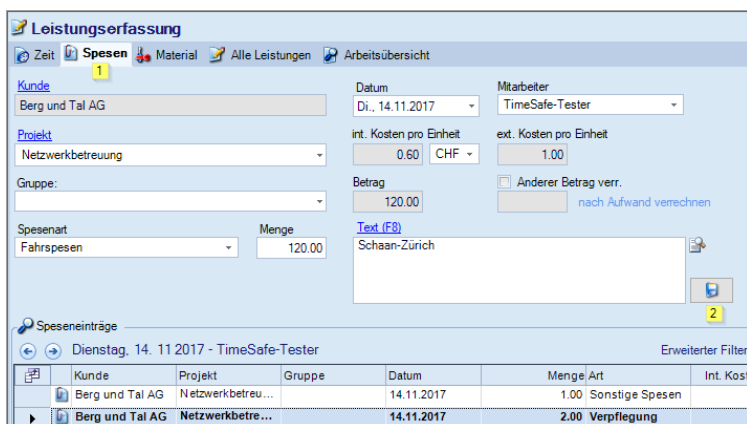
Leistungserfassung

Zeit Spesen Material Alle Leistungen Arbeitsübersicht

1

Kunde
Berg und Tal AG

Datum
Di., 14.11.2017

Mitarbeiter
TimeSafe-Tester

Projekt
Netzwerkbetreuung

int. Kosten pro Einheit
0.60 CHF

ext. Kosten pro Einheit
1.00

Gruppe:

Betrag
120.00

Anderer Betrag verr.
nach Aufwand verrechnen

Spesenart
Fahrspesen

Menge
120.00

Text (F8)
Schaan-Zürich

2

Speseneinträge

Dienstag, 14. 11 2017 - TimeSafe-Tester

Erweiterter Filter

| | | Kunde | Projekt | Gruppe | Datum | Menge | Art | Int. Kost |
|---|---|---|---|---|---|---|---|---|
| | | Berg und Tal AG | Netzwerkbetreu… | | 14.11.2017 | 1.00 | Sonstige Spesen | |
| ▸ | | Berg und Tal AG | Netzwerkbetre… | | 14.11.2017 | 2.00 | Verpflegung | |